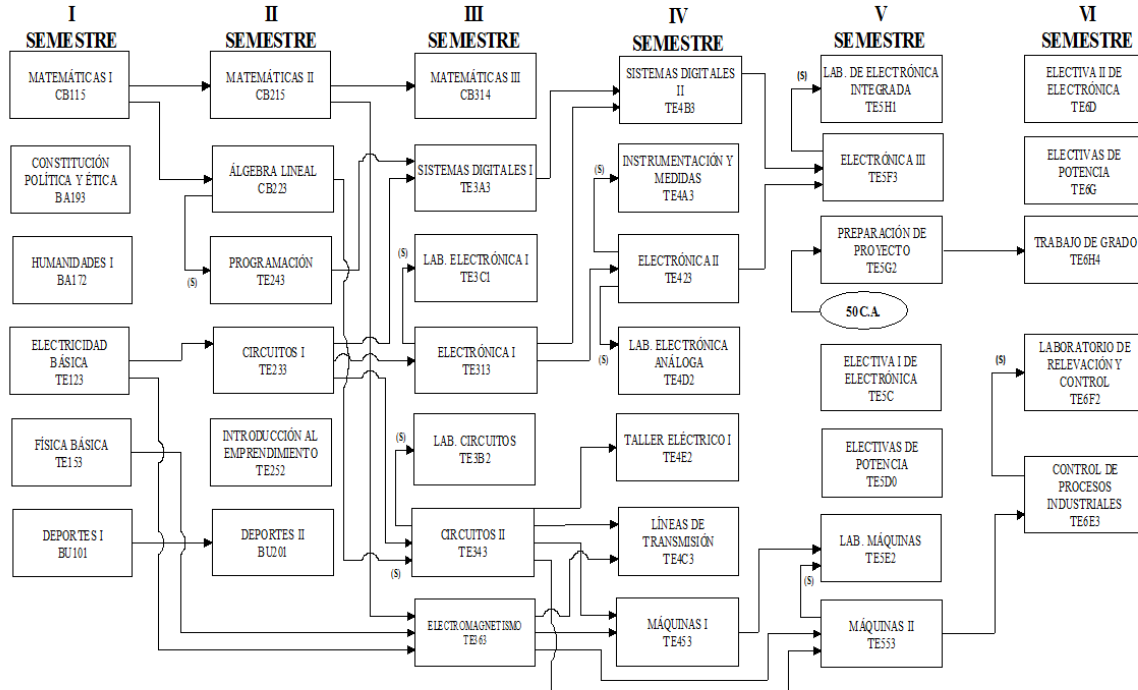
I SEMESTRE

MATEMÁTICAS I CB115

CONSTITUCIÓN POLÍTICA Y ÉTICA BA193

HUMANIDADES I BA172

ELECTRICIDAD BÁSICA TE123

FÍSICA BÁSICA TE153

DEPORTES I BU101

II SEMESTRE

MATEMÁTICAS II CB215

ÁLGEBRA LINEAL CB223

(S)

PROGRAMACIÓN TE243

CIRCUITOS I TE233

INTRODUCCIÓN AL EMPRENDIMIENTO TE252

DEPORTES II BU201

III SEMESTRE

MATEMÁTICAS III CB314

SISTEMAS DIGITALES I TE3A3

(S)

LAB. ELECTRÓNICA I TE3C1

ELECTRÓNICA I TE313

(S)

LAB. CIRCUITOS TE3B2

CIRCUITOS II TE343

(S)

ELECTROMAGNETISMO TE363

IV SEMESTRE

SISTEMAS DIGITALES II TE4B3

(S)

INSTRUMENTACIÓN Y MEDIDAS TE4A3

ELECTRÓNICA II TE423

(S)

LAB. ELECTRÓNICA ANÁLOGA TE4D2

TALLER ELÉCTRICO I TE4E2

LÍNEAS DE TRANSMISIÓN TE4C3

MÁQUINAS I TE453

V SEMESTRE

(S)

LAB. DE ELECTRÓNICA INTEGRADA TE5H1

ELECTRÓNICA III TE5F3

PREPARACIÓN DE PROYECTO TE5G2

50 C.A.

ELECTIVA I DE ELECTRÓNICA TE5C

ELECTIVAS DE POTENCIA TE5D0

LAB. MÁQUINAS TE5E2

(S)

MÁQUINAS II TE553

VI SEMESTRE

ELECTIVA II DE ELECTRÓNICA TE6D

ELECTIVAS DE POTENCIA TE6G

TRABAJO DE GRADO TE6H4

(S)

LABORATORIO DE RELEVACIÓN Y CONTROL TE6F2

CONTROL DE PROCESOS INDUSTRIALES TE6E3